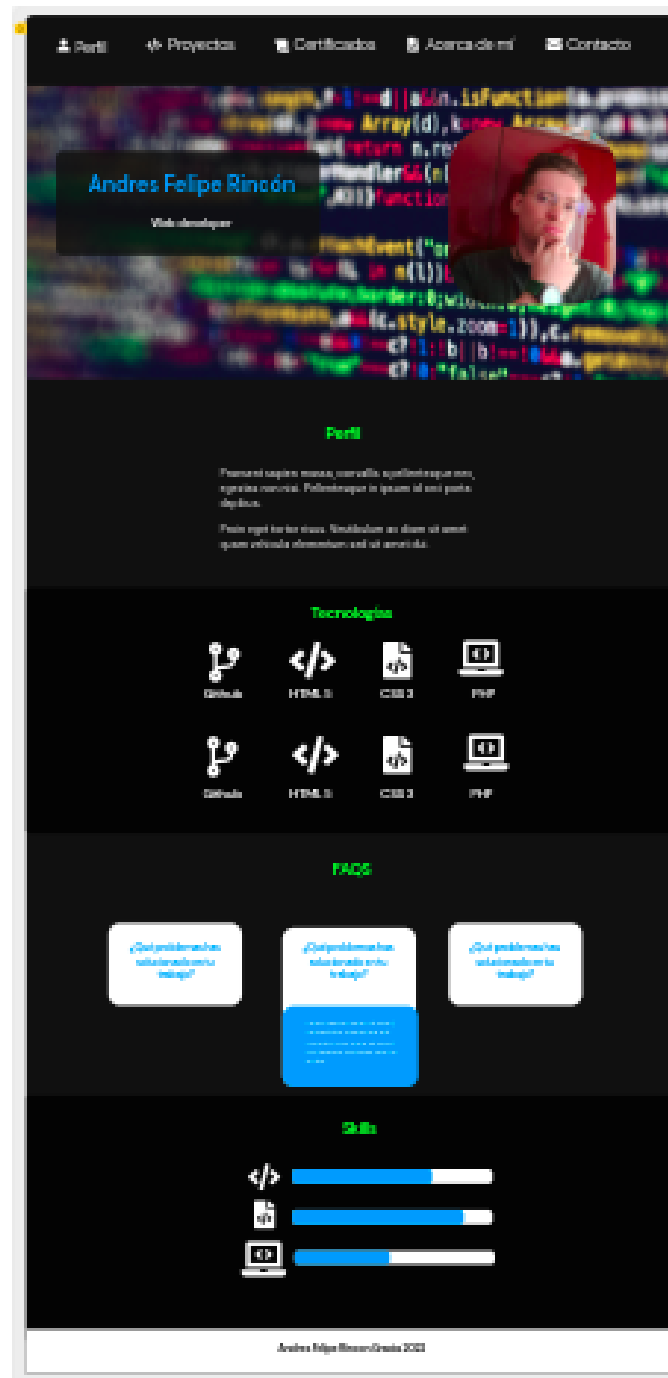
Perfil Proyectos Certificados Acerca de mí Contacto

Andres Felipe Rincón

Web developer

Perfil

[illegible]

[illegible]

Tecnologias

Github HTML 5 CSS 3 PHP

Github HTML 5 CSS 3 PHP

FAQS

¿Qué problemas has solucionado en tu trabajo?

¿Qué problemas has solucionado en tu trabajo?

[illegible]

¿Qué problemas has solucionado en tu trabajo?

Skills

Andres Felipe Rincon Gracia 2022